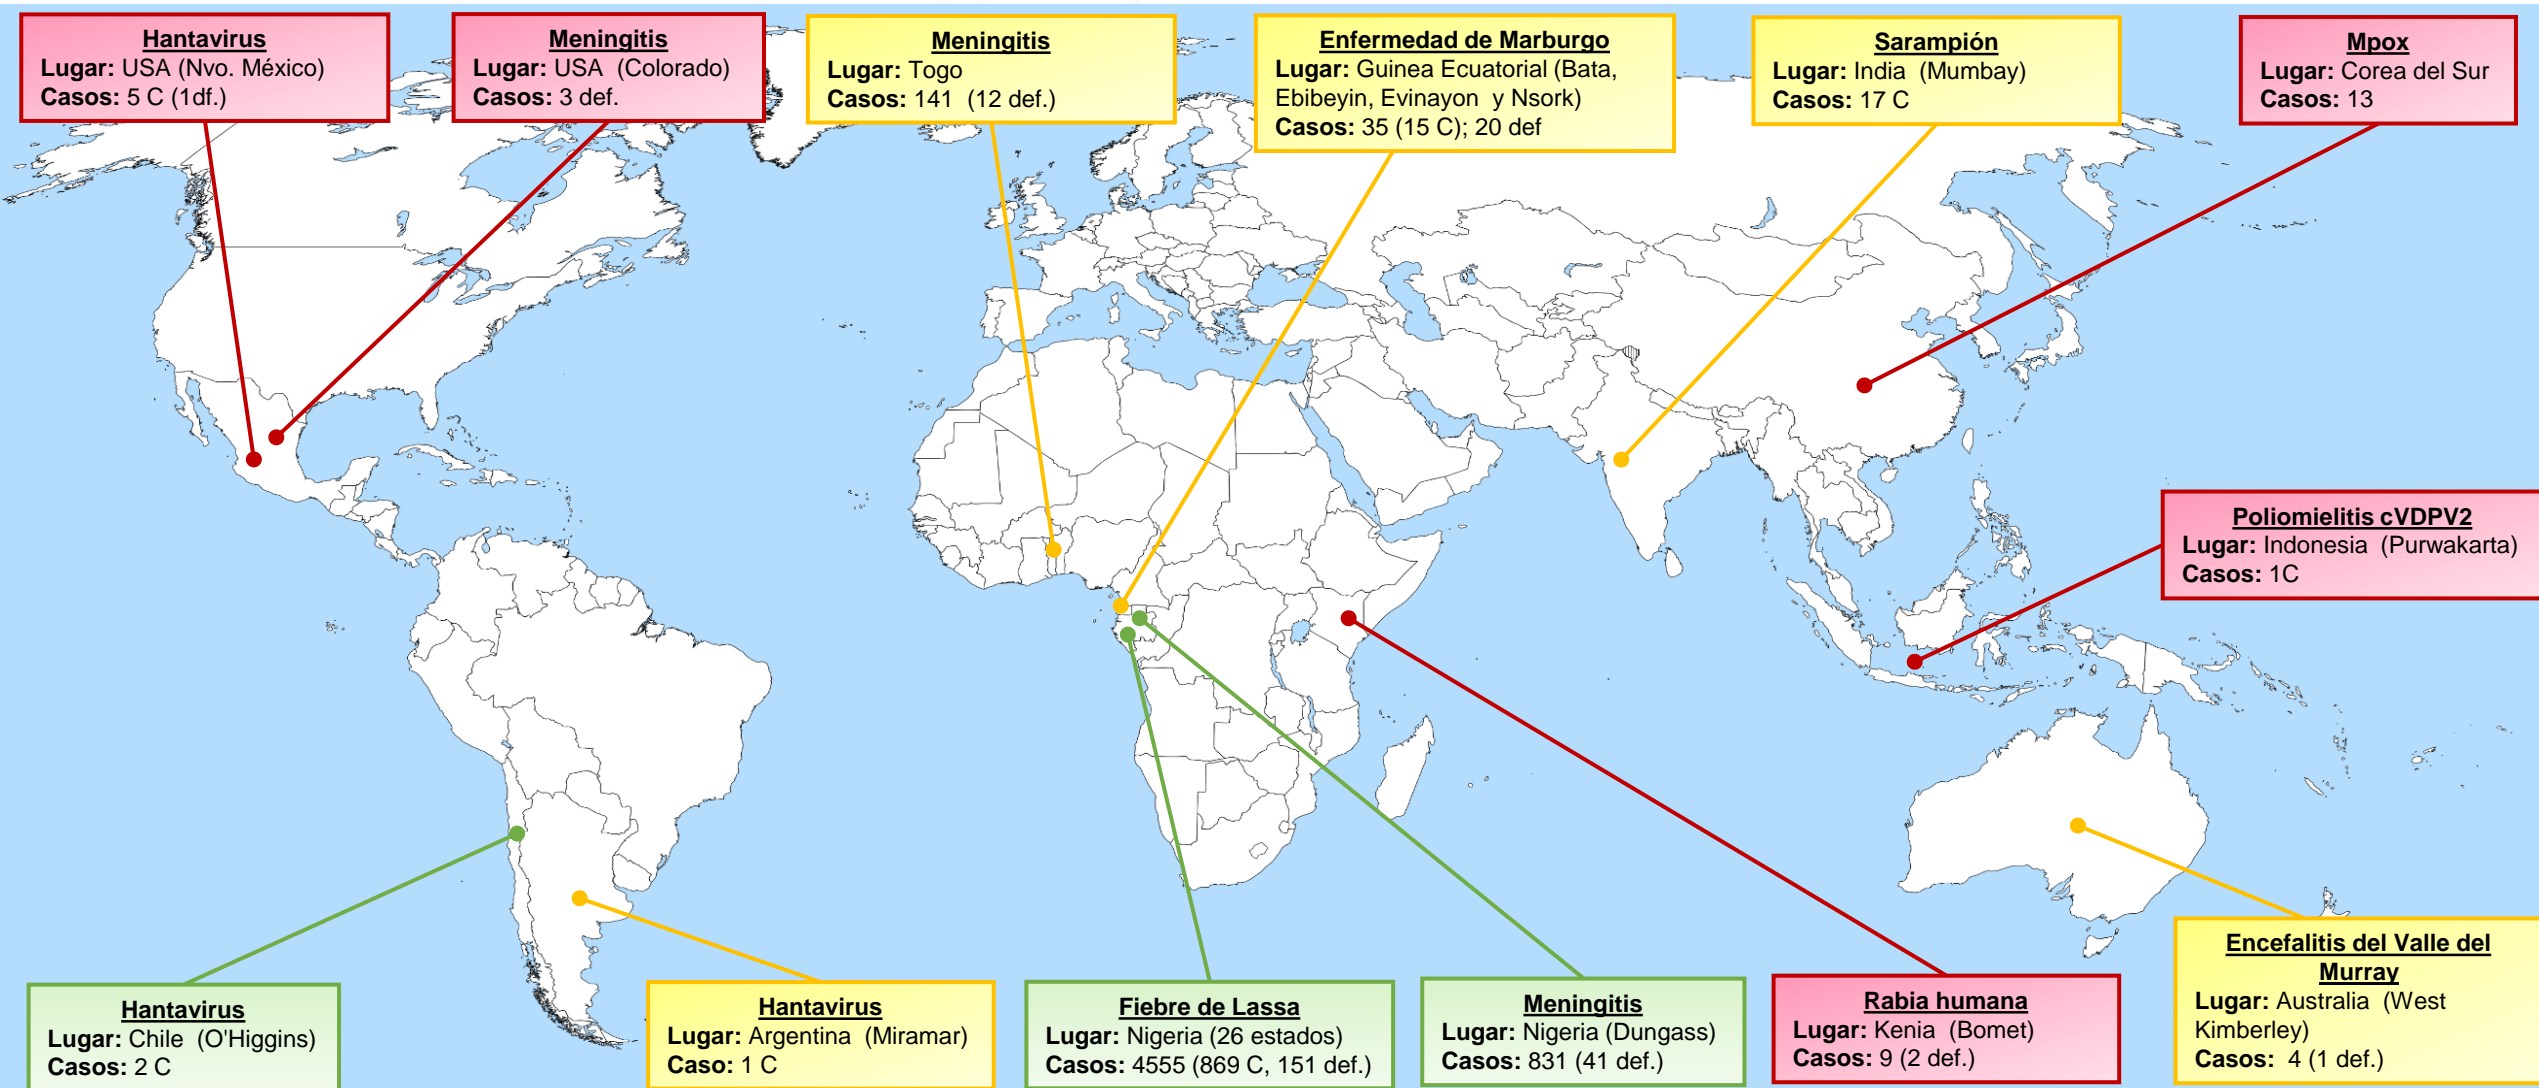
Hantavirus
Lugar: USA (Nvo. México)
Casos: 5 C (1df.)

Meningitis
Lugar: USA (Colorado)
Casos: 3 def.

Meningitis
Lugar: Togo
Casos: 141 (12 def.)

Enfermedad de Marburgo
Lugar: Guinea Ecuatorial (Bata, Ebibeyin, Evinayon y Nsork)
Casos: 35 (15 C); 20 def

Sarampión
Lugar: India (Mumbay)
Casos: 17 C

Mpox
Lugar: Corea del Sur
Casos: 13

Poliomielitis cVDPV2
Lugar: Indonesia (Purwakarta)
Casos: 1C

Hantavirus
Lugar: Chile (O'Higgins)
Casos: 2 C

Hantavirus
Lugar: Argentina (Miramar)
Caso: 1 C

Fiebre de Lassa
Lugar: Nigeria (26 estados)
Casos: 4555 (869 C, 151 def.)

Meningitis
Lugar: Nigeria (Dungass)
Casos: 831 (41 def.)

Rabia humana
Lugar: Kenia (Bomet)
Casos: 9 (2 def.)

Encefalitis del Valle del Murray
Lugar: Australia (West Kimberley)
Casos: 4 (1 def.)